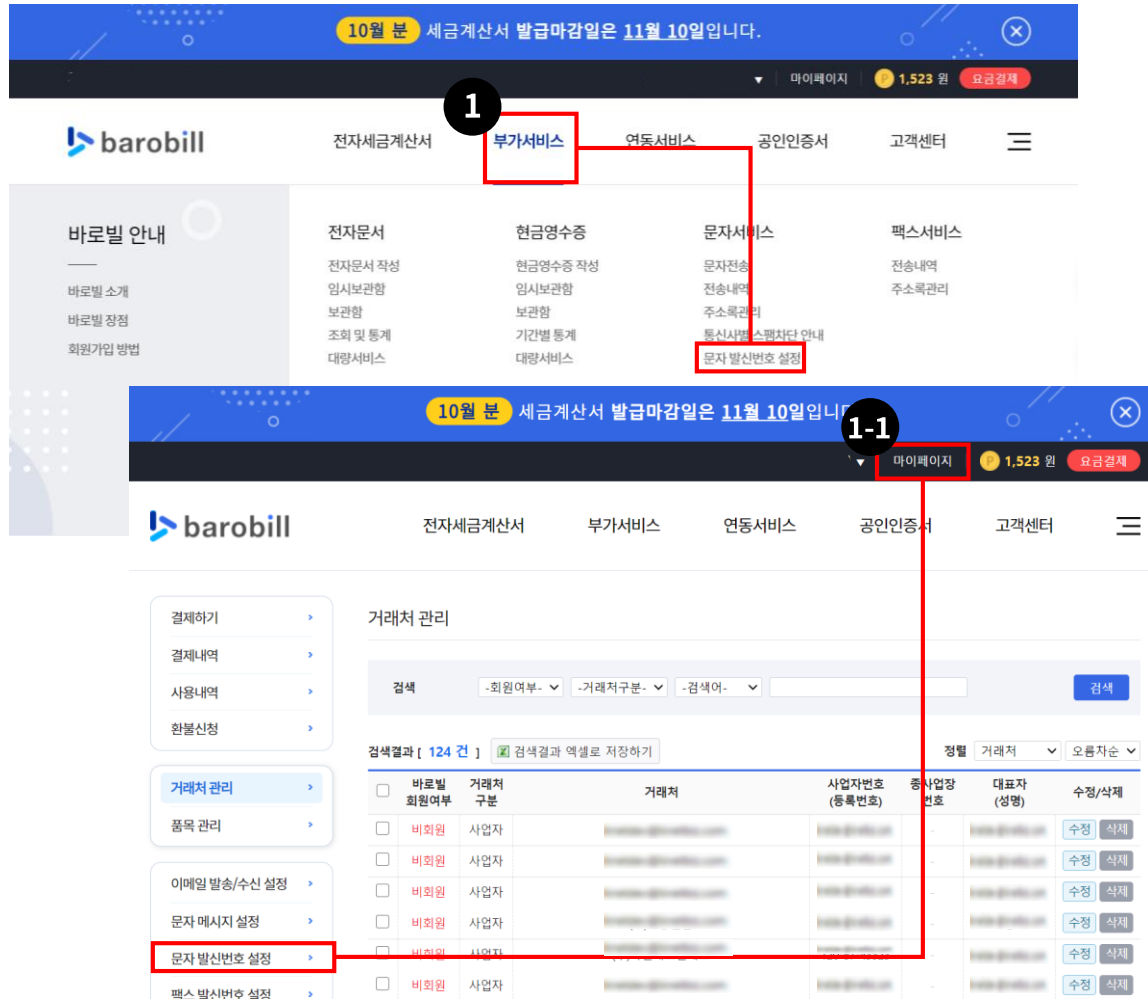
10월 분 세금계산서 발급마감일은 11월 10일입니다.

마이페이지 1,523 원 요금결제

1

barobill 전자세금계산서 부가서비스 연동서비스 공인인증서 고객센터

바로빌 안내

바로빌 소개
바로빌 장점
회원가입 방법

전자문서
전자문서 작성
임시보관함
보관함
조회 및 통계
대량서비스

현금영수증
현금영수증 작성
임시보관함
보관함
기간별 통계
대량서비스

문자서비스
문자전송
전송내역
주소록관리
통신사스팸차단 안내
문자 발신번호 설정

팩스서비스
전송내역
주소록관리

10월 분 세금계산서 발급마감일은 11월 10일입니다.

1-1

마이페이지 1,523 원 요금결제

barobill 전자세금계산서 부가서비스 연동서비스 공인인증서 고객센터

결제하기
결제내역
사용내역
환불신청

거래처 관리
품목 관리

이메일 발송/수신 설정
문자 메시지 설정
문자 발신번호 설정
팩스 발신번호 설정

거래처 관리

검색 -회원여부- -거래처구분- -검색어- 검색

검색결과 [ 124 건 ] 검색결과 엑셀로 저장하기

정렬 거래처 오름차순

| | 바로빌 회원여부 | 거래처 구분 | 거래처 | 사업자번호 (등록번호) | 종사업장 번호 | 대표자 (성명) | 수정/삭제 |
|---|---|---|---|---|---|---|---|
| | 비회원 | 사업자 | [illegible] | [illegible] | - | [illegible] | 수정 삭제 |
| | 비회원 | 사업자 | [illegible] | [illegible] | - | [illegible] | 수정 삭제 |
| | 비회원 | 사업자 | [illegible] | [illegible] | - | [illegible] | 수정 삭제 |
| | 비회원 | 사업자 | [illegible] | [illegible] | - | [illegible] | 수정 삭제 |
| | 비회원 | 사업자 | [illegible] | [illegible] | - | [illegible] | 수정 삭제 |
| | 비회원 | 사업자 | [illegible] | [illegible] | - | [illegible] | 수정 삭제 |